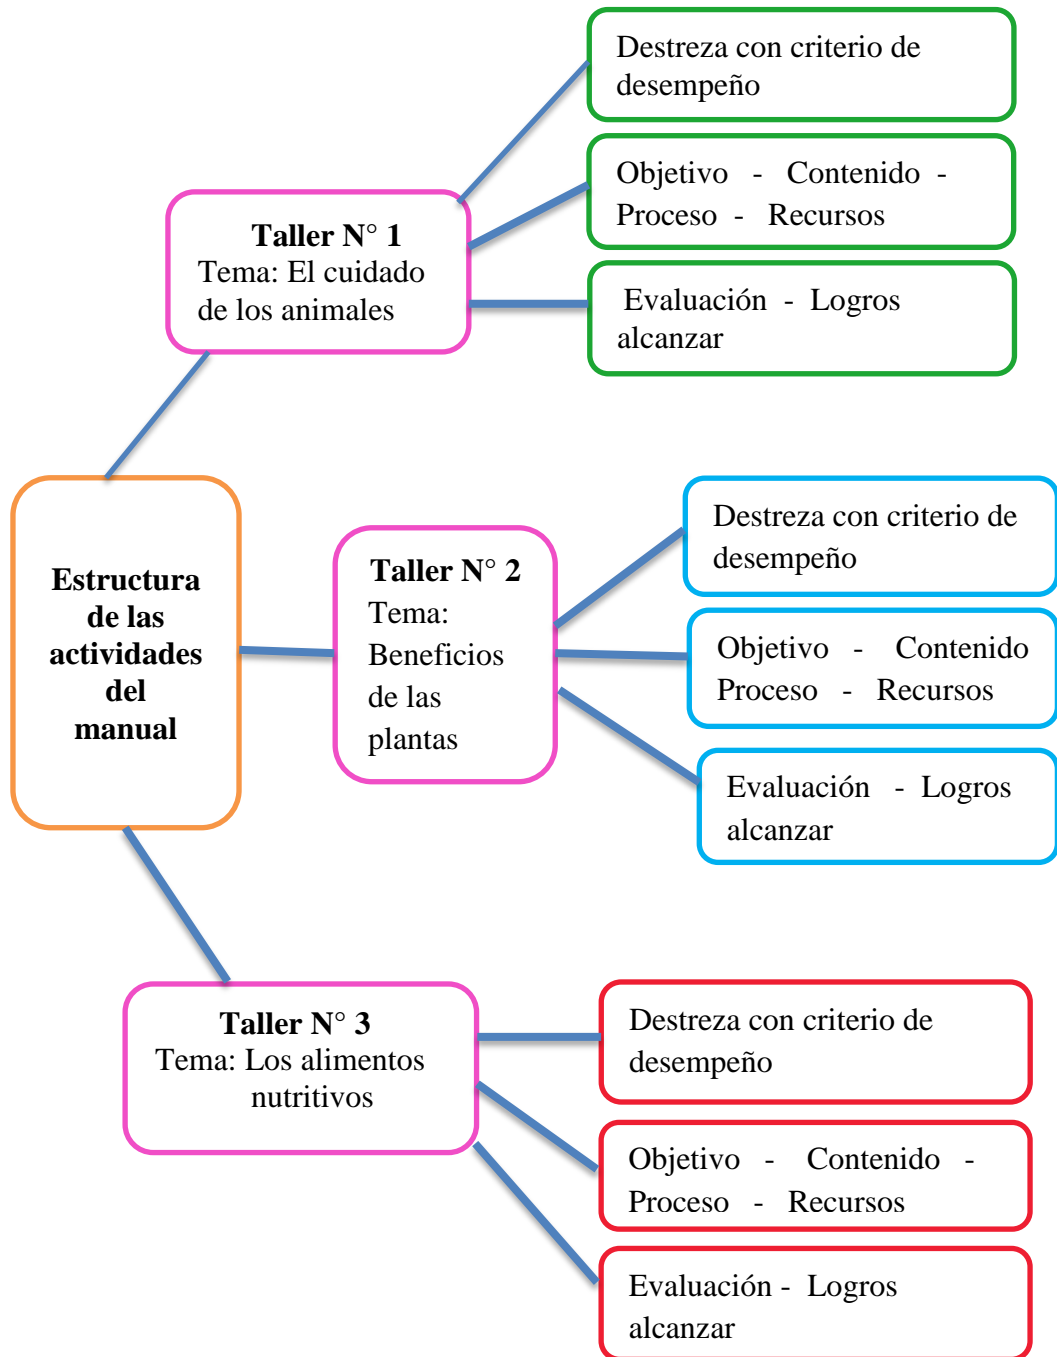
Estructura de las actividades del manual

Taller N° 1
Tema: El cuidado de los animales

Destreza con criterio de desempeño

Objetivo - Contenido - Proceso - Recursos

Evaluación - Logros alcanzar

Taller N° 2
Tema: Beneficios de las plantas

Destreza con criterio de desempeño

Objetivo - Contenido Proceso - Recursos

Evaluación - Logros alcanzar

Taller N° 3
Tema: Los alimentos nutritivos

Destreza con criterio de desempeño

Objetivo - Contenido - Proceso - Recursos

Evaluación - Logros alcanzar